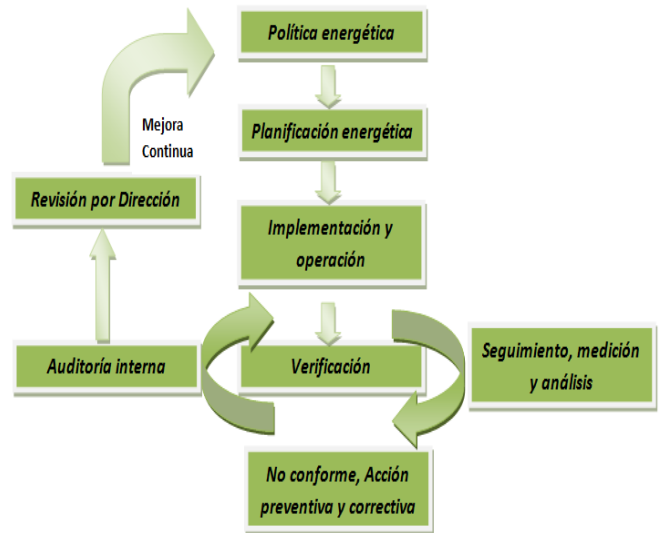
Política energética

Planificación energética

Implementación y operación

Verificación

Seguimiento, medición y análisis

No conforme, Acción preventiva y correctiva

Auditoría interna

Revisión por Dirección

Mejora Continua